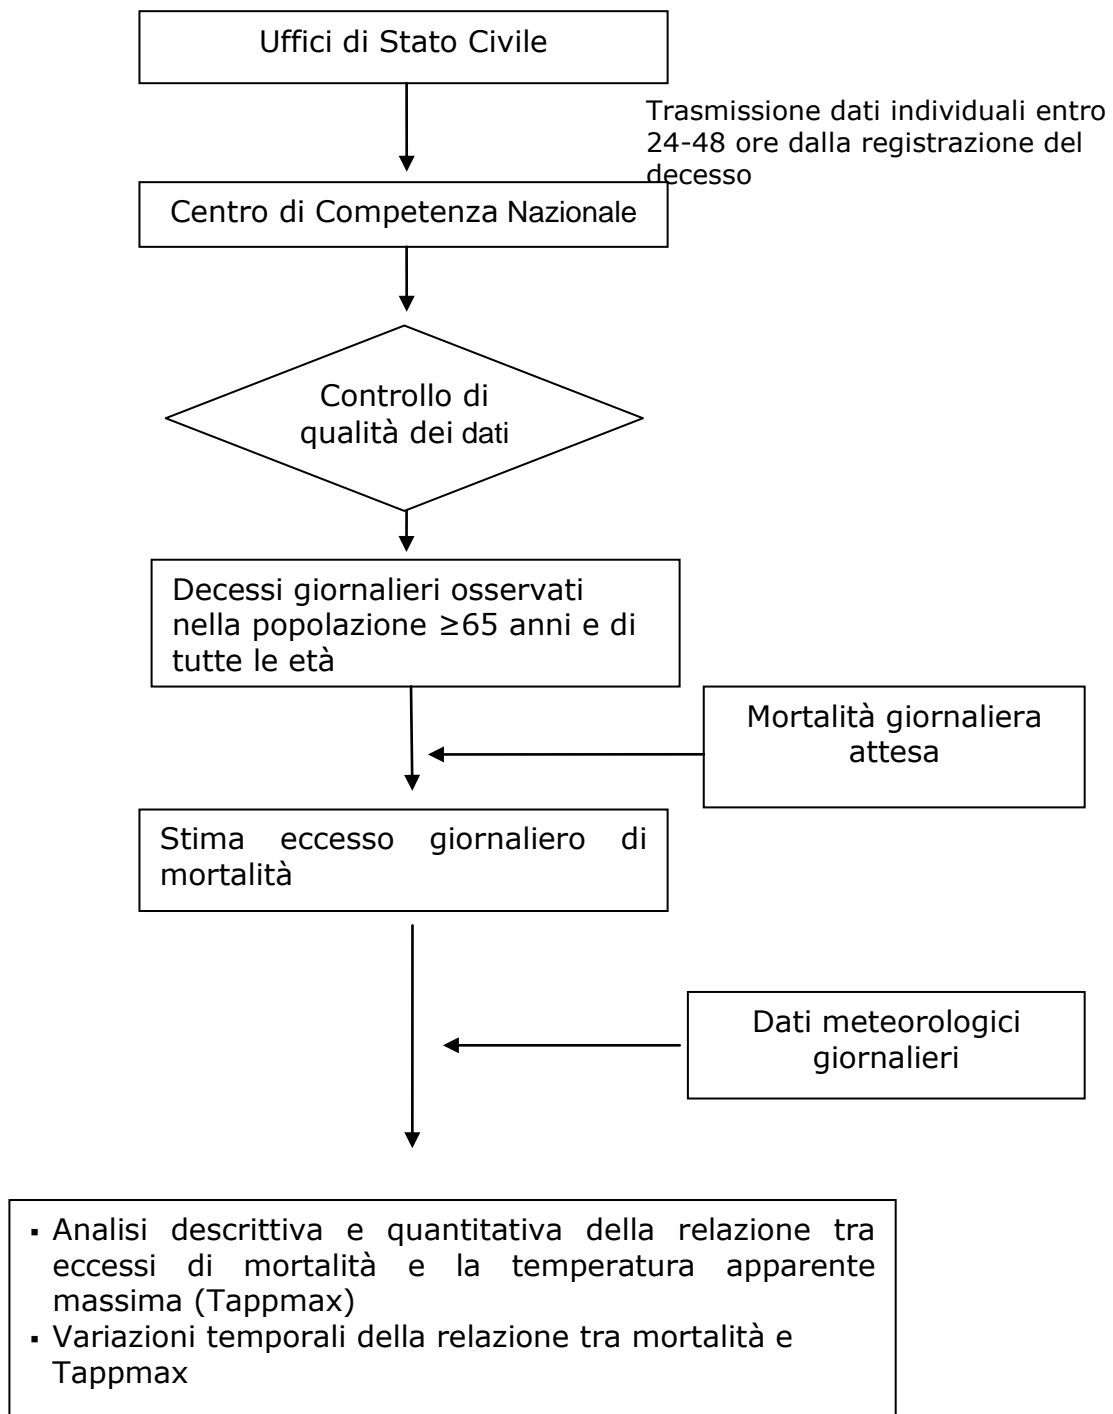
Uffici di Stato Civile

Trasmissione dati individuali entro 24-48 ore dalla registrazione del decesso

Centro di Competenza Nazionale

Controllo di qualità dei dati

Decessi giornalieri osservati nella popolazione ≥65 anni e di tutte le età

Mortalità giornaliera attesa

Stima eccesso giornaliero di mortalità

Dati meteorologici giornalieri

- Analisi descrittiva e quantitativa della relazione tra eccessi di mortalità e la temperatura apparente massima (Tappmax)
- Variazioni temporali della relazione tra mortalità e Tappmax